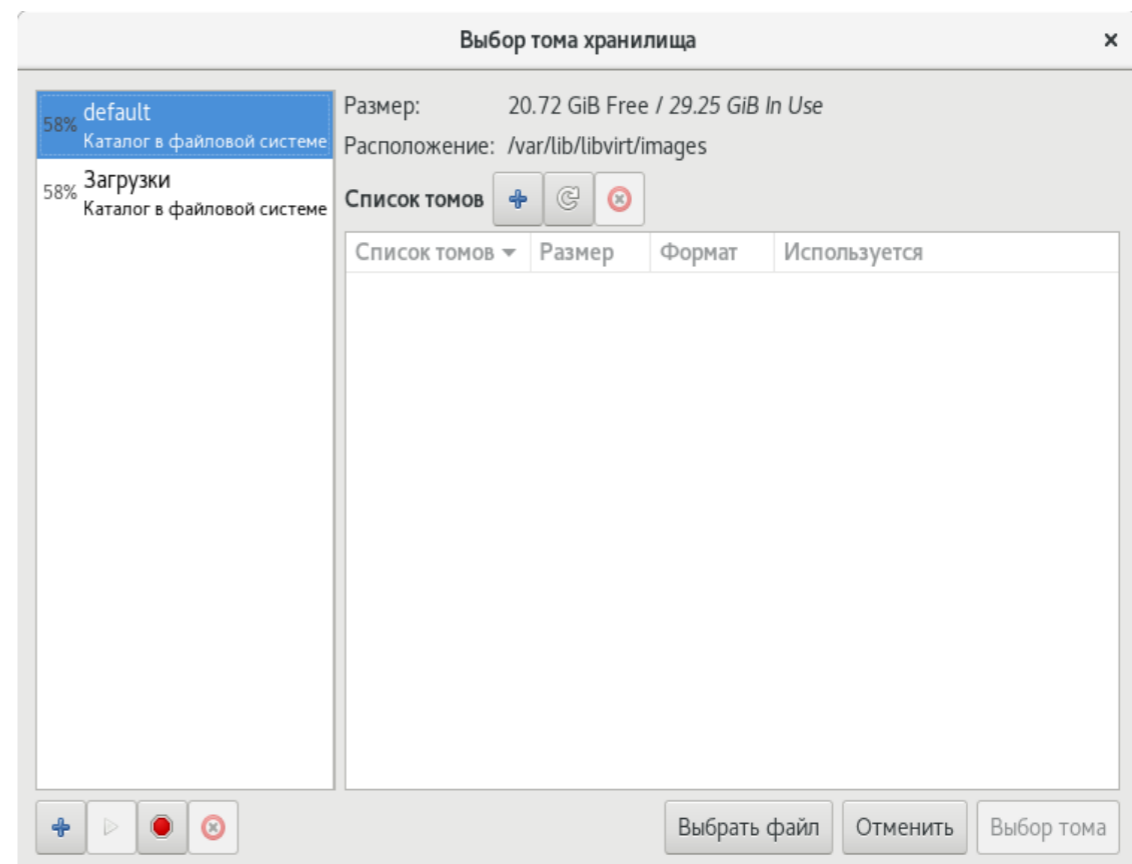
Выбор тома хранилища

×

58% default
Каталог в файловой системе

58% Загрузки
Каталог в файловой системе

Размер: 20.72 GiB Free / 29.25 GiB In Use

Расположение: /var/lib/libvirt/images

Список томов

| Список томов | Размер | Формат | Используется |
|---|---|---|---|

Выбрать файл

Отменить

Выбор тома